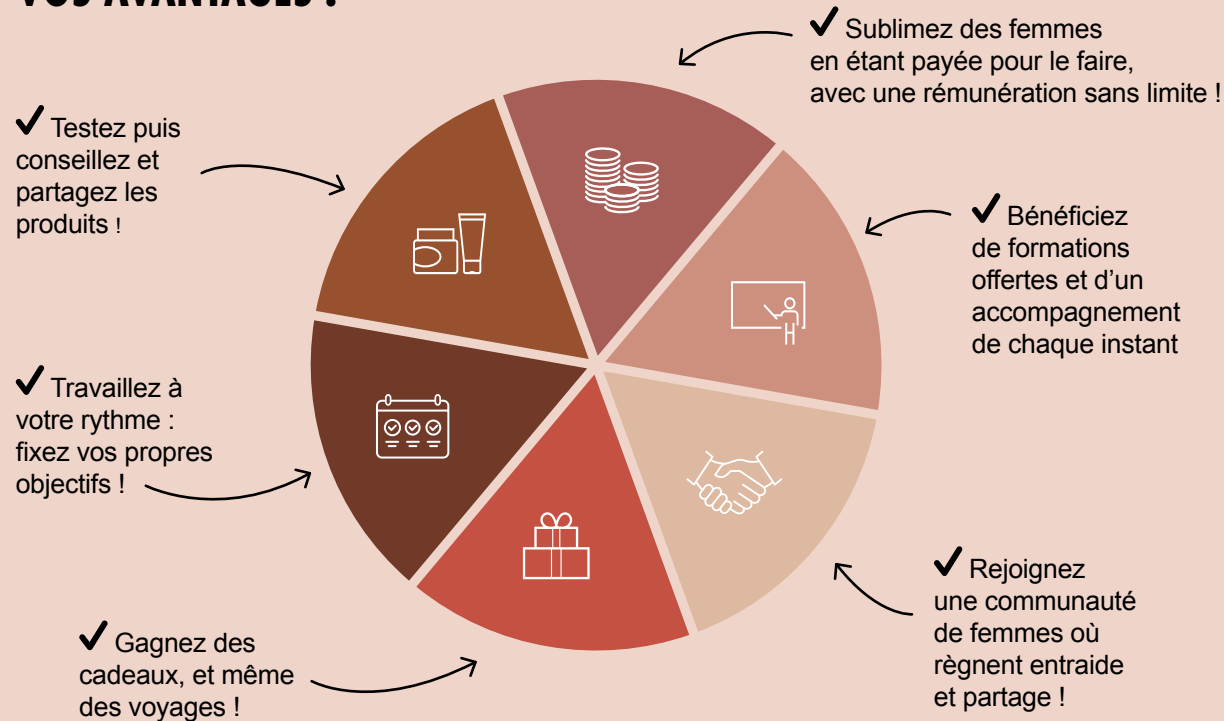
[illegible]

✔ Sublimez des femmes en étant payée pour le faire, avec une rémunération sans limite !

✔ Testez puis conseillez et partagez les produits !

✔ Bénéficiez de formations offertes et d'un accompagnement de chaque instant

✔ Travaillez à votre rythme : fixez vos propres objectifs !

✔ Rejoignez une communauté de femmes où règnent entraide et partage !

✔ Gagnez des cadeaux, et même des voyages !